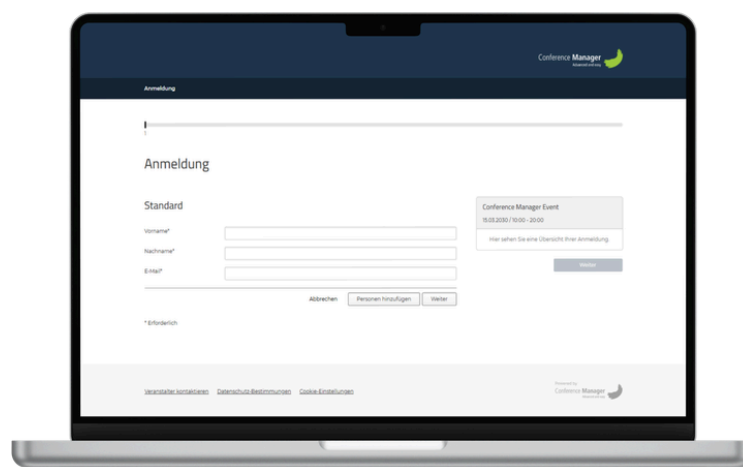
Conference Manager
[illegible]

Anmeldung

1

Anmeldung

Standard

Vorname*

Nachname*

E-Mail*

Abbrechen Personen hinzufügen Weiter

* Erforderlich

Conference Manager Event
15.03.2030 / 10:00 - 20:00

Hier sehen Sie eine Übersicht Ihrer Anmeldung.

Weiter

Veranstalter kontaktieren Datenschutz-Bestimmungen Cookie-Einstellungen

Powered by
Conference Manager
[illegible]